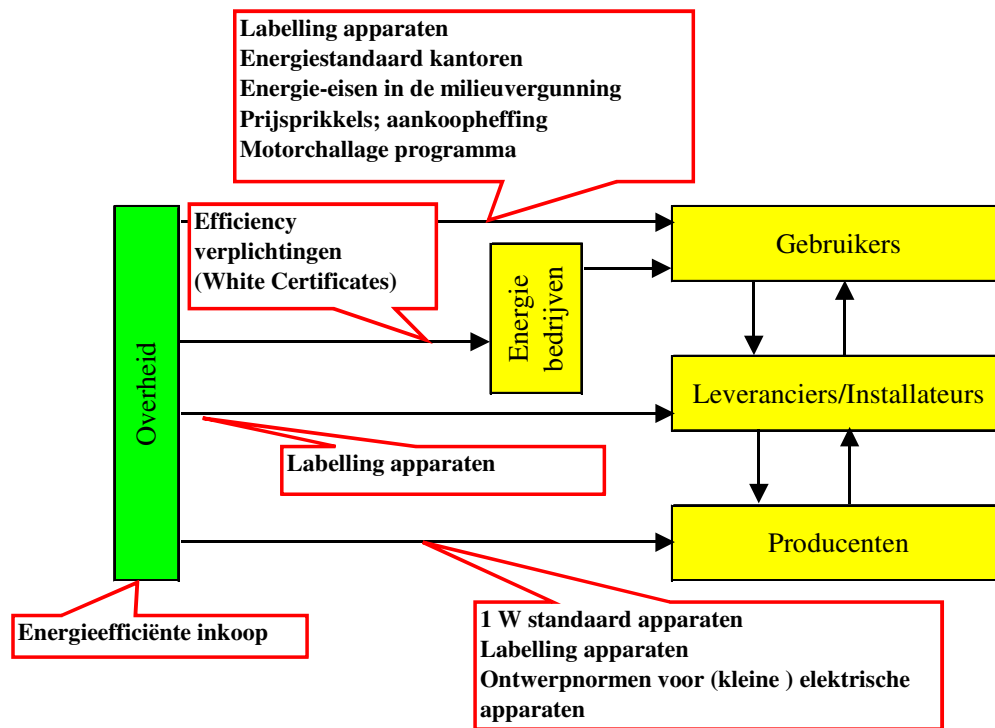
Labelling apparaten
Energiestandaard kantoren
Energie-eisen in de milieuvergunning
Prijsprikkels; aankoopheffing
Motorchallage programma

Efficiency verplichtingen (White Certificates)

Gebruikers

Energie bedrijven

Overheid

Leveranciers/Installateurs

Labelling apparaten

Producenten

Energieefficiënte inkoop

1 W standaard apparaten
Labelling apparaten
Ontwerpnormen voor (kleine ) elektrische apparaten